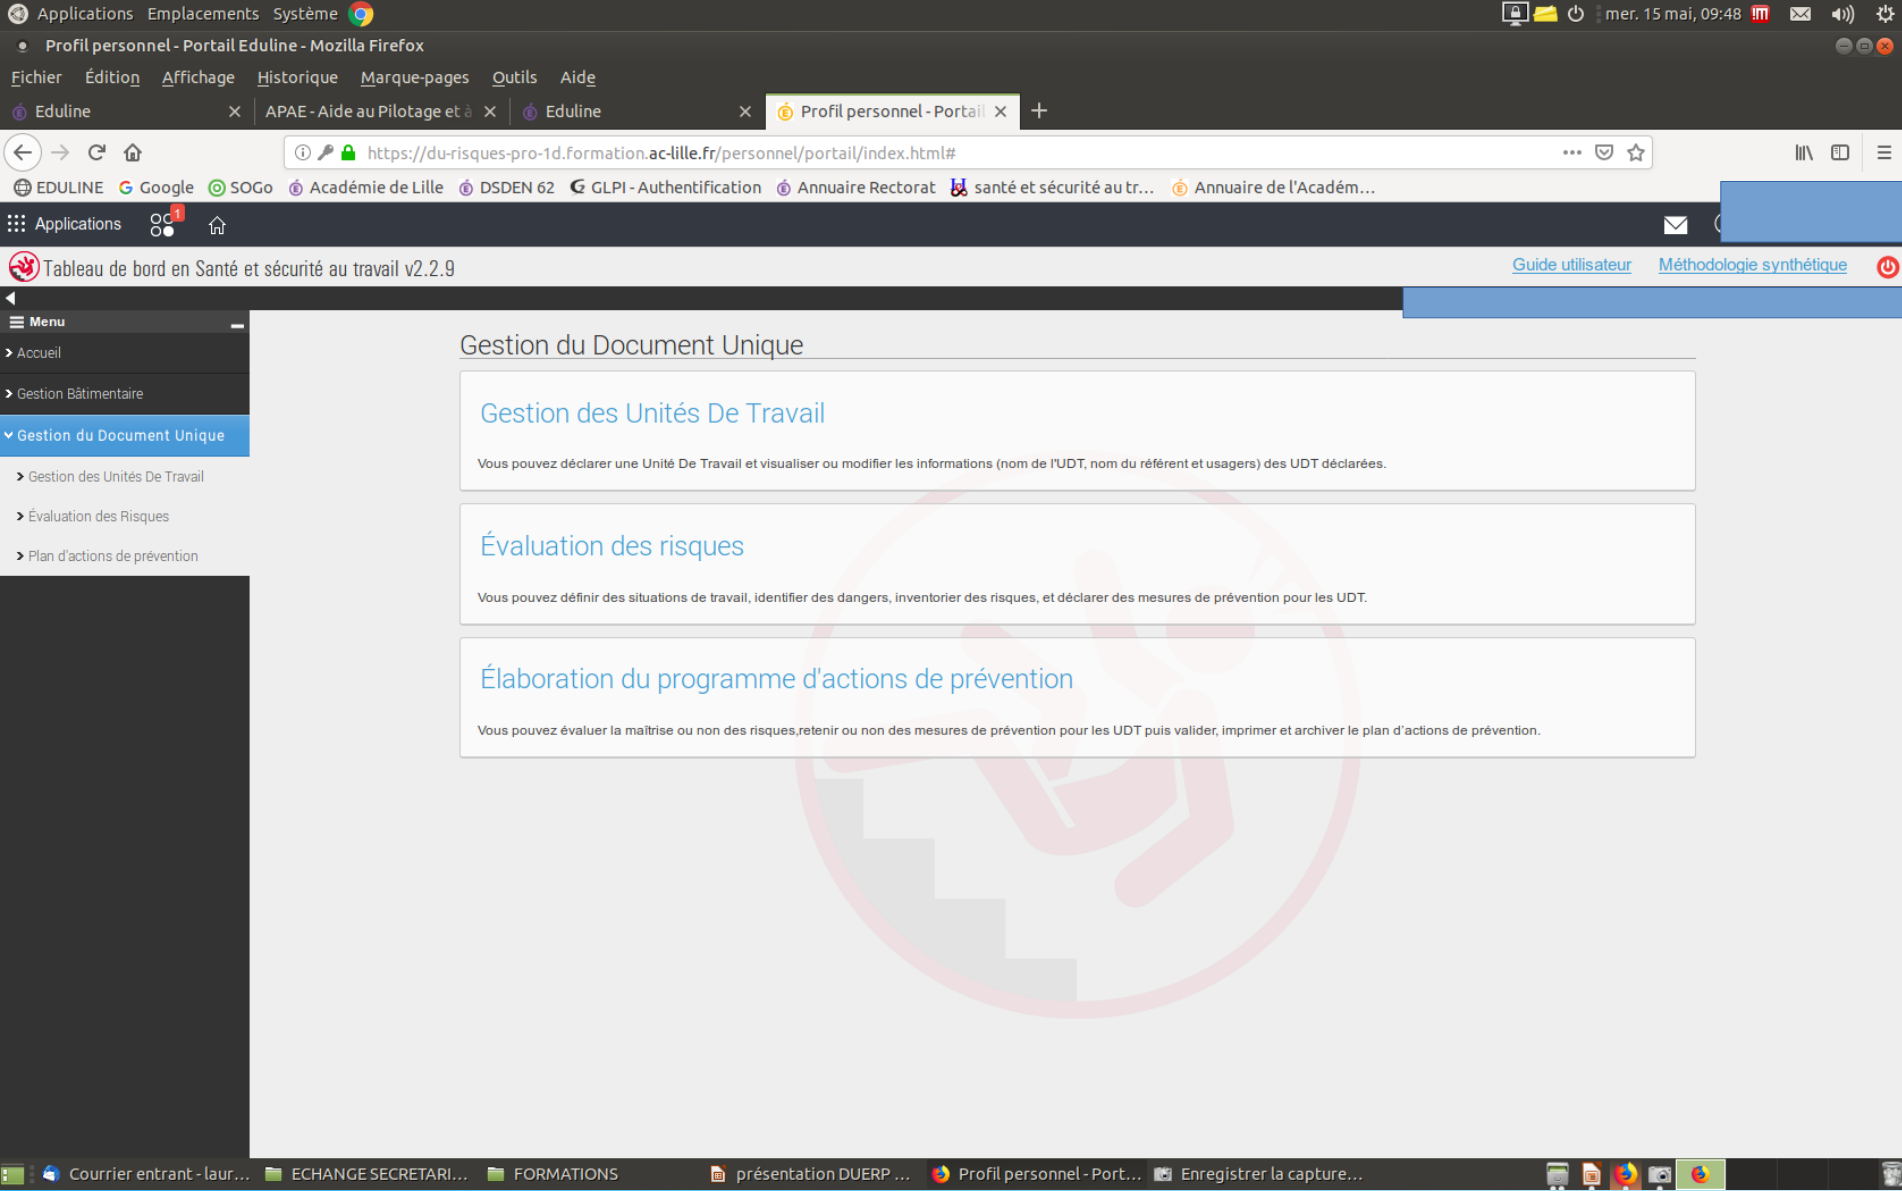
Applications Emplacements Système

mer. 15 mai, 09:48

Profil personnel - Portail Eduline - Mozilla Firefox

Fichier Édition Affichage Historique Marque-pages Outils Aide

Eduline | APAE - Aide au Pilotage et à | Eduline | Profil personnel - Portail

https://du-risques-pro-1d.formation.ac-lille.fr/personnel/portail/index.html#

EDULINE Google SOGo Académie de Lille DSDEN 62 GLPI - Authentification Annuaire Rectorat santé et sécurité au tr... Annuaire de l'Académ...

Applications 1

Tableau de bord en Santé et sécurité au travail v2.2.9

Guide utilisateur Méthodologie synthétique

Menu

Accueil

Gestion Bâtimentaire

Gestion du Document Unique

Gestion des Unités De Travail

Évaluation des Risques

Plan d'actions de prévention

Gestion du Document Unique

Gestion des Unités De Travail

Vous pouvez déclarer une Unité De Travail et visualiser ou modifier les informations (nom de l'UDT, nom du référent et usagers) des UDT déclarées.

Évaluation des risques

Vous pouvez définir des situations de travail, identifier des dangers, inventorier des risques, et déclarer des mesures de prévention pour les UDT.

Élaboration du programme d'actions de prévention

Vous pouvez évaluer la maîtrise ou non des risques,retenir ou non des mesures de prévention pour les UDT puis valider, imprimer et archiver le plan d'actions de prévention.

Courrier entrant - laur... ECHANGE SECRETARI... FORMATIONS présentation DUERP ... Profil personnel - Port... Enregistrer la capture...